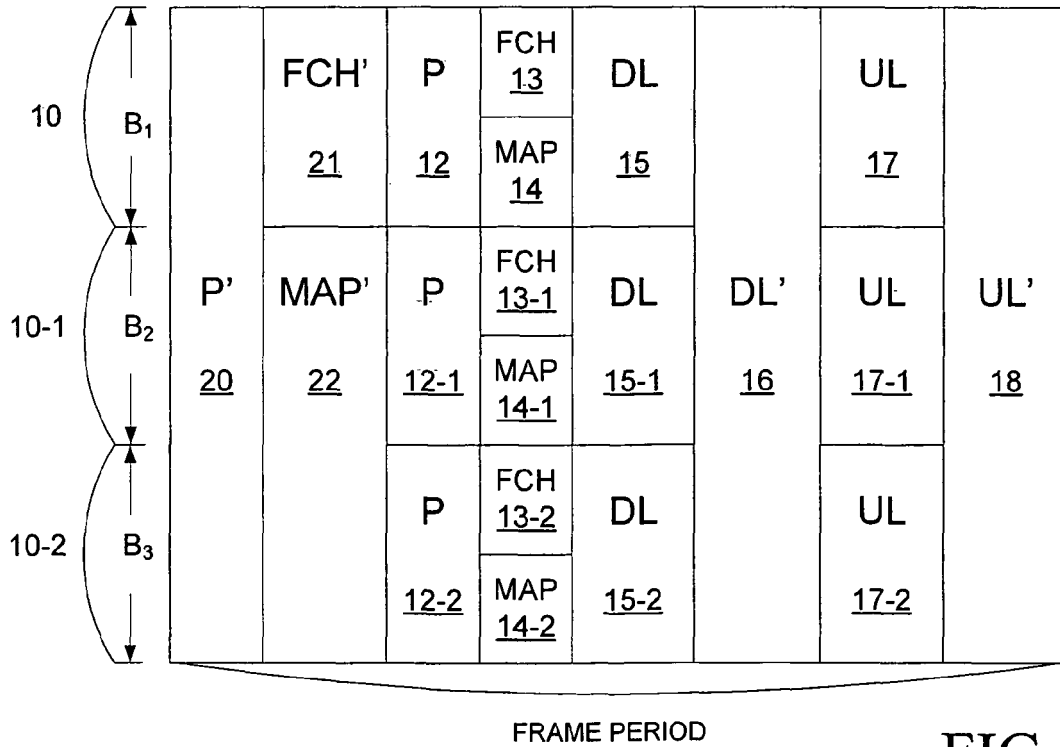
10
$B_1$
10-1
$B_2$
10-2
$B_3$

P'
20

FCH'
21

MAP'
22

P
12

P
12-1

P
12-2

FCH
13

MAP
14

FCH
13-1

MAP
14-1

FCH
13-2

MAP
14-2

DL
15

DL
15-1

DL
15-2

DL'
16

UL
17

UL
17-1

UL
17-2

UL'
18

FRAME PERIOD

FIG